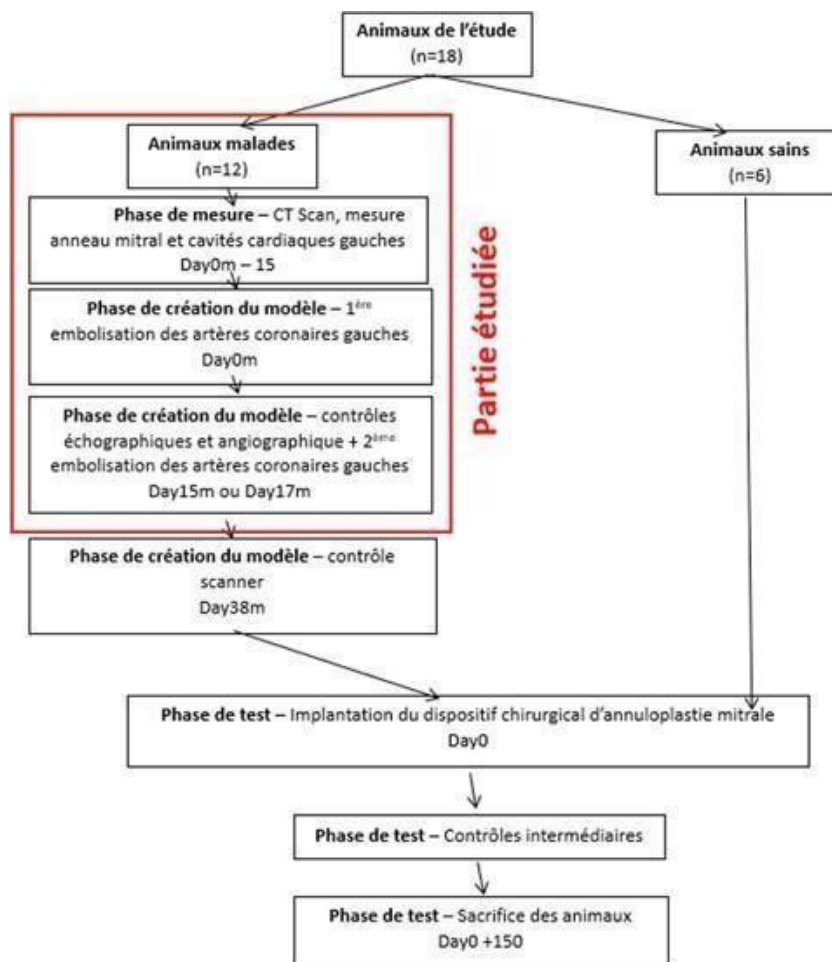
Animaux de l'étude
(n=18)

Animaux malades
(n=12)

Phase de mesure – CT Scan, mesure anneau mitral et cavités cardiaques gauches
Day0m – 15

Phase de création du modèle – 1ère embolisation des artères coronaires gauches
Day0m

Phase de création du modèle – contrôles échographiques et angiographique + 2ème embolisation des artères coronaires gauches
Day15m ou Day17m

Partie étudiée

Animaux sains
(n=6)

Phase de création du modèle – contrôle scanner
Day38m

Phase de test – Implantation du dispositif chirurgical d'annuloplastie mitrale
Day0

Phase de test – Contrôles intermédiaires

Phase de test – Sacrifice des animaux
Day0 +150